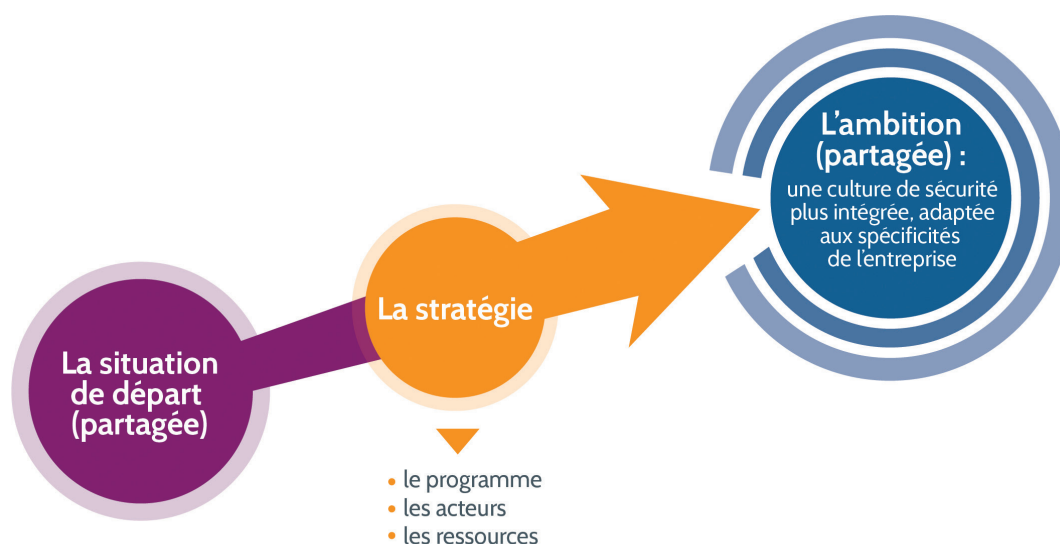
L’ambition (partagée) :

une culture de sécurité plus intégrée, adaptée aux spécificités de l’entreprise

La stratégie

La situation de départ (partagée)

• le programme
• les acteurs
• les ressources